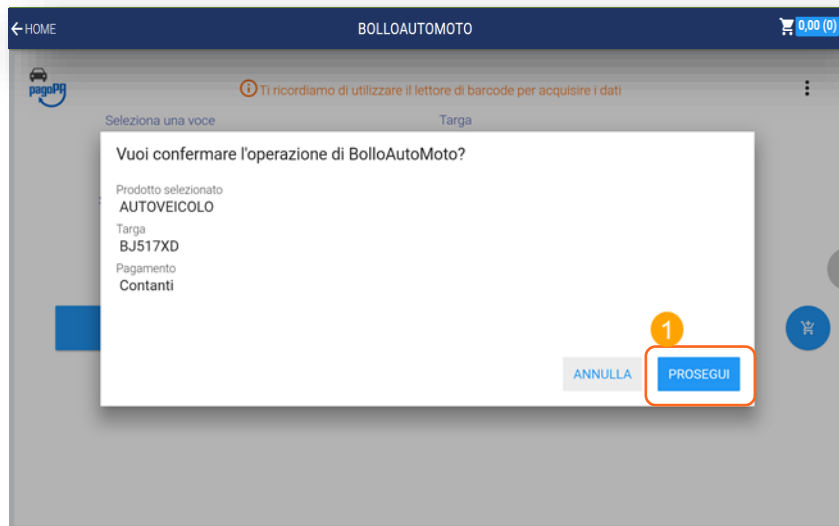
HOME
BOLLOAUTOMOTO
0,00 (0)
pagoPA
Ti ricordiamo di utilizzare il lettore di barcode per acquisire i dati
Seleziona una voce
Targa
Vuoi confermare l'operazione di BolloAutoMoto?
Prodotto selezionato
AUTOVEICOLO
Targa
BJ517XD
Pagamento
Contanti
1
ANNULLA
PROSEGUI